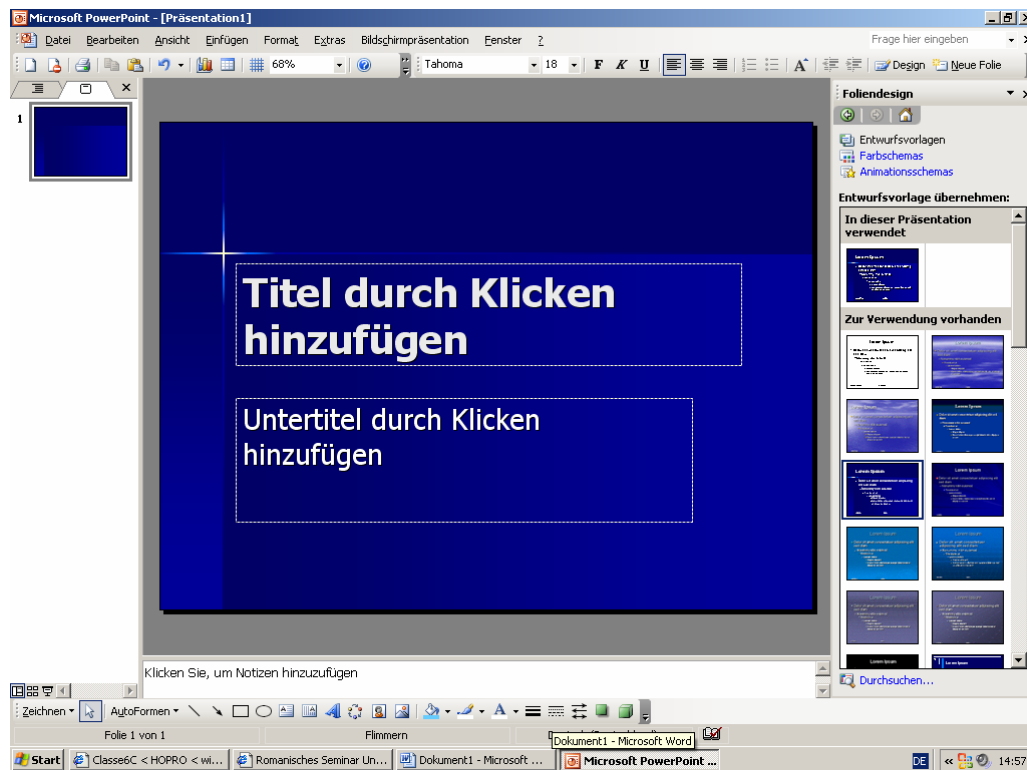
Microsoft PowerPoint - [Präsentation1]

Datei Bearbeiten Ansicht Einfügen Format Extras Bildschirmpräsentation Fenster ?

Frage hier eingeben

68% Tahoma 18 F K U Design Neue Folie

1

Titel durch Klicken hinzufügen

Untertitel durch Klicken hinzufügen

Klicken Sie, um Notizen hinzuzufügen

Foliendesign

Entwurfsvorlagen
Farbschemas
Animationsschemas

Entwurfsvorlage übernehmen:

In dieser Präsentation verwendet

Zur Verwendung vorhanden

Durchsuchen...

Zeichnen AutoFormen

Folie 1 von 1 Flimmern Dokument1 - Microsoft Word

Start Classe6C < HOPRO < wi... Romanisches Seminar Un... Dokument1 - Microsoft ... Microsoft PowerPoint ... DE 14:57